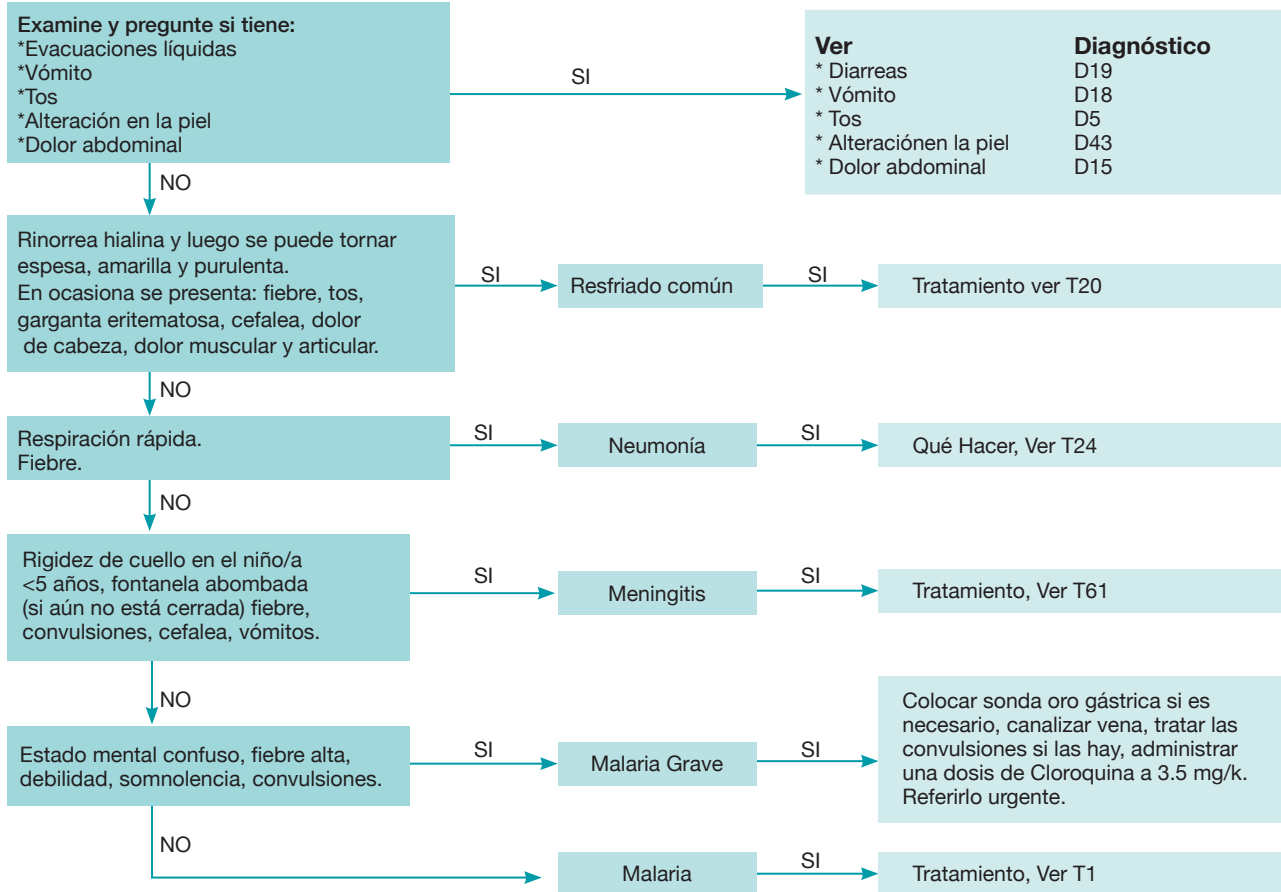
**Examine y pregunte si tiene:**
*Evacuaciones líquidas
*Vómito
*Tos
*Alteración en la piel
*Dolor abdominal

SI

| **Ver** | **Diagnóstico** |
|---|---|
| * Diarreas | D19 |
| * Vómito | D18 |
| * Tos | D5 |
| * Alteraciónen la piel | D43 |
| * Dolor abdominal | D15 |

NO

Rinorrea hialina y luego se puede tornar espesa, amarilla y purulenta.
En ocasiona se presenta: fiebre, tos, garganta eritematosa, cefalea, dolor de cabeza, dolor muscular y articular.

SI

Resfriado común

SI

Tratamiento ver T20

NO

Respiración rápida.
Fiebre.

SI

Neumonía

SI

Qué Hacer, Ver T24

NO

Rigidez de cuello en el niño/a <5 años, fontanela abombada (si aún no está cerrada) fiebre, convulsiones, cefalea, vómitos.

SI

Meningitis

SI

Tratamiento, Ver T61

NO

Estado mental confuso, fiebre alta, debilidad, somnolencia, convulsiones.

SI

Malaria Grave

SI

Colocar sonda oro gástrica si es necesario, canalizar vena, tratar las convulsiones si las hay, administrar una dosis de Cloroquina a 3.5 mg/k. Referirlo urgente.

NO

Malaria

SI

Tratamiento, Ver T1